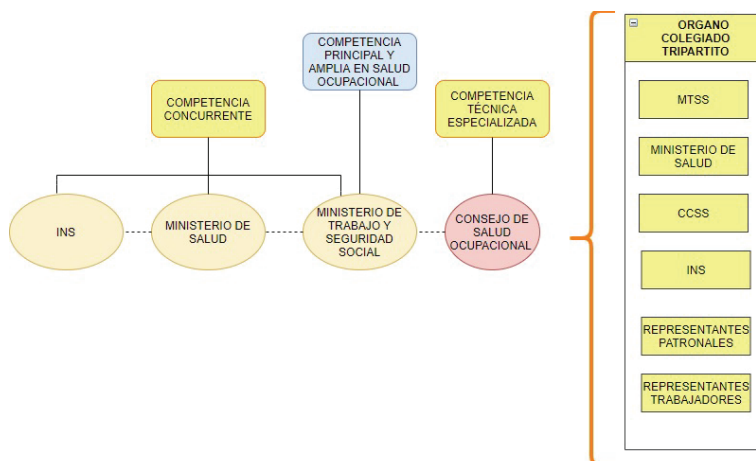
COMPETENCIA PRINCIPAL Y AMPLIA EN SALUD OCUPACIONAL

COMPETENCIA CONCURRENTE

COMPETENCIA TÉCNICA ESPECIALIZADA

INS

MINISTERIO DE SALUD

MINISTERIO DE TRABAJO Y SEGURIDAD SOCIAL

CONSEJO DE SALUD OCUPACIONAL

ORGANO COLEGIADO TRIPARTITO

MTSS

MINISTERIO DE SALUD

CCSS

INS

REPRESENTANTES PATRONALES

REPRESENTANTES TRABAJADORES